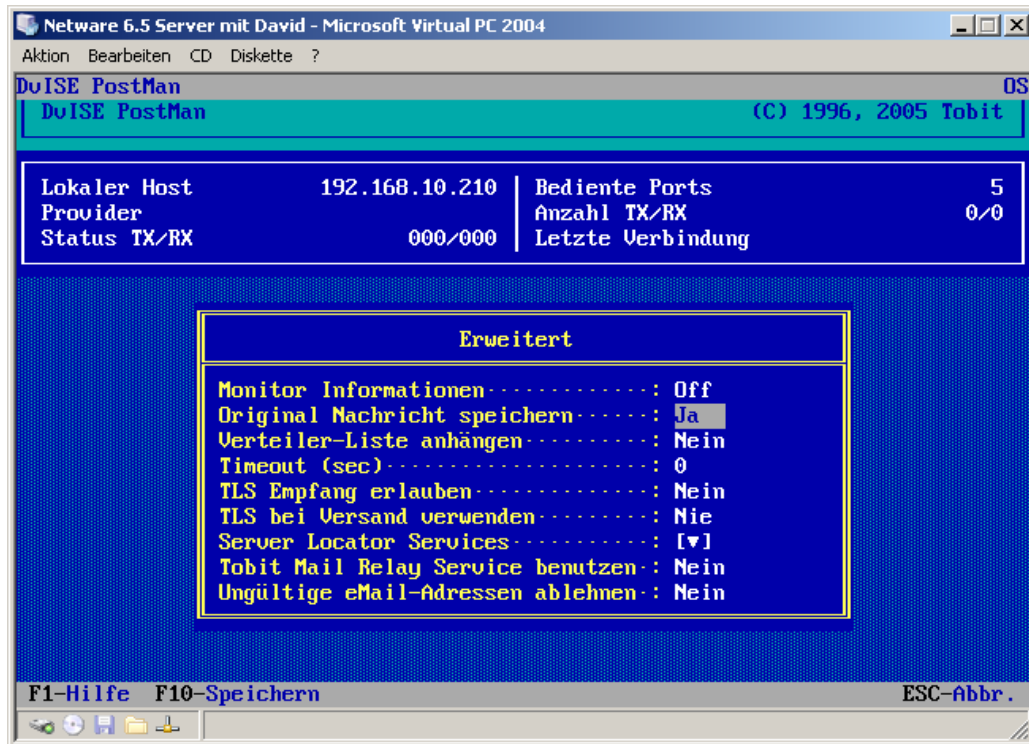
Netware 6.5 Server mit David - Microsoft Virtual PC 2004

Aktion Bearbeiten CD Diskette ?

DvISE PostMan OS

DvISE PostMan (C) 1996, 2005 Tobit

| | | | |
|---|---|---|---|
| Lokaler Host | 192.168.10.210 | Bediente Ports | 5 |
| Provider | | Anzahl TX/RX | 0/0 |
| Status TX/RX | 000/000 | Letzte Verbindung | |

Erweitert

Monitor Informationen··············: Off
Original Nachricht speichern·······: Ja
Verteiler-Liste anhängen···········: Nein
Timeout (sec)······················: 0
TLS Empfang erlauben···············: Nein
TLS bei Versand verwenden··········: Nie
Server Locator Services············: [▼]
Tobit Mail Relay Service benutzen··: Nein
Ungültige eMail-Adressen ablehnen··: Nein

F1-Hilfe F10-Speichern ESC-Abbr.